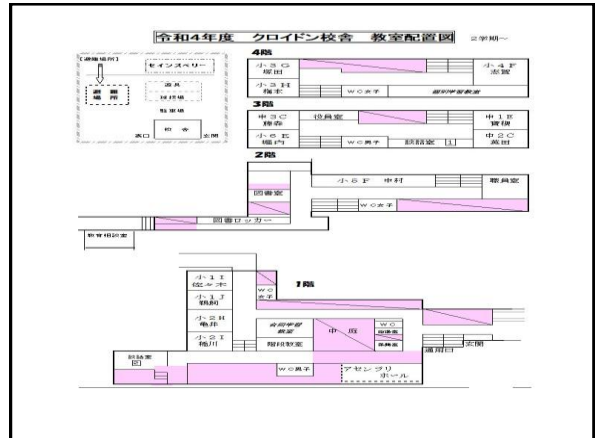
令和4年度　クロイドン校舎　教室配置図　2学期～

【避難場所】
セインスベリー
遊具
運動場
避難場所
駐車場
校舎
裏口
玄関

4階
小3G 塚田
小4F 志賀
小3H 梅本
WC女子
個別学習教室

3階
中3C 勝沼
校長室
中1B 菅原
小5E 堀内
WC男子
談話室
中2C 萬田

2階
図書室
小6F 中村
職員室
WC女子
図書ロッカー
教育相談室

1階
小1I 佐々木
小1J 鶴崎
WC女子
小2H 亀井
合同学習教室
中庭
WC 障害者
保健室
小2I 亀川
視聴覚室
玄関
通用口
話話室
WC男子
アセンブリーホール